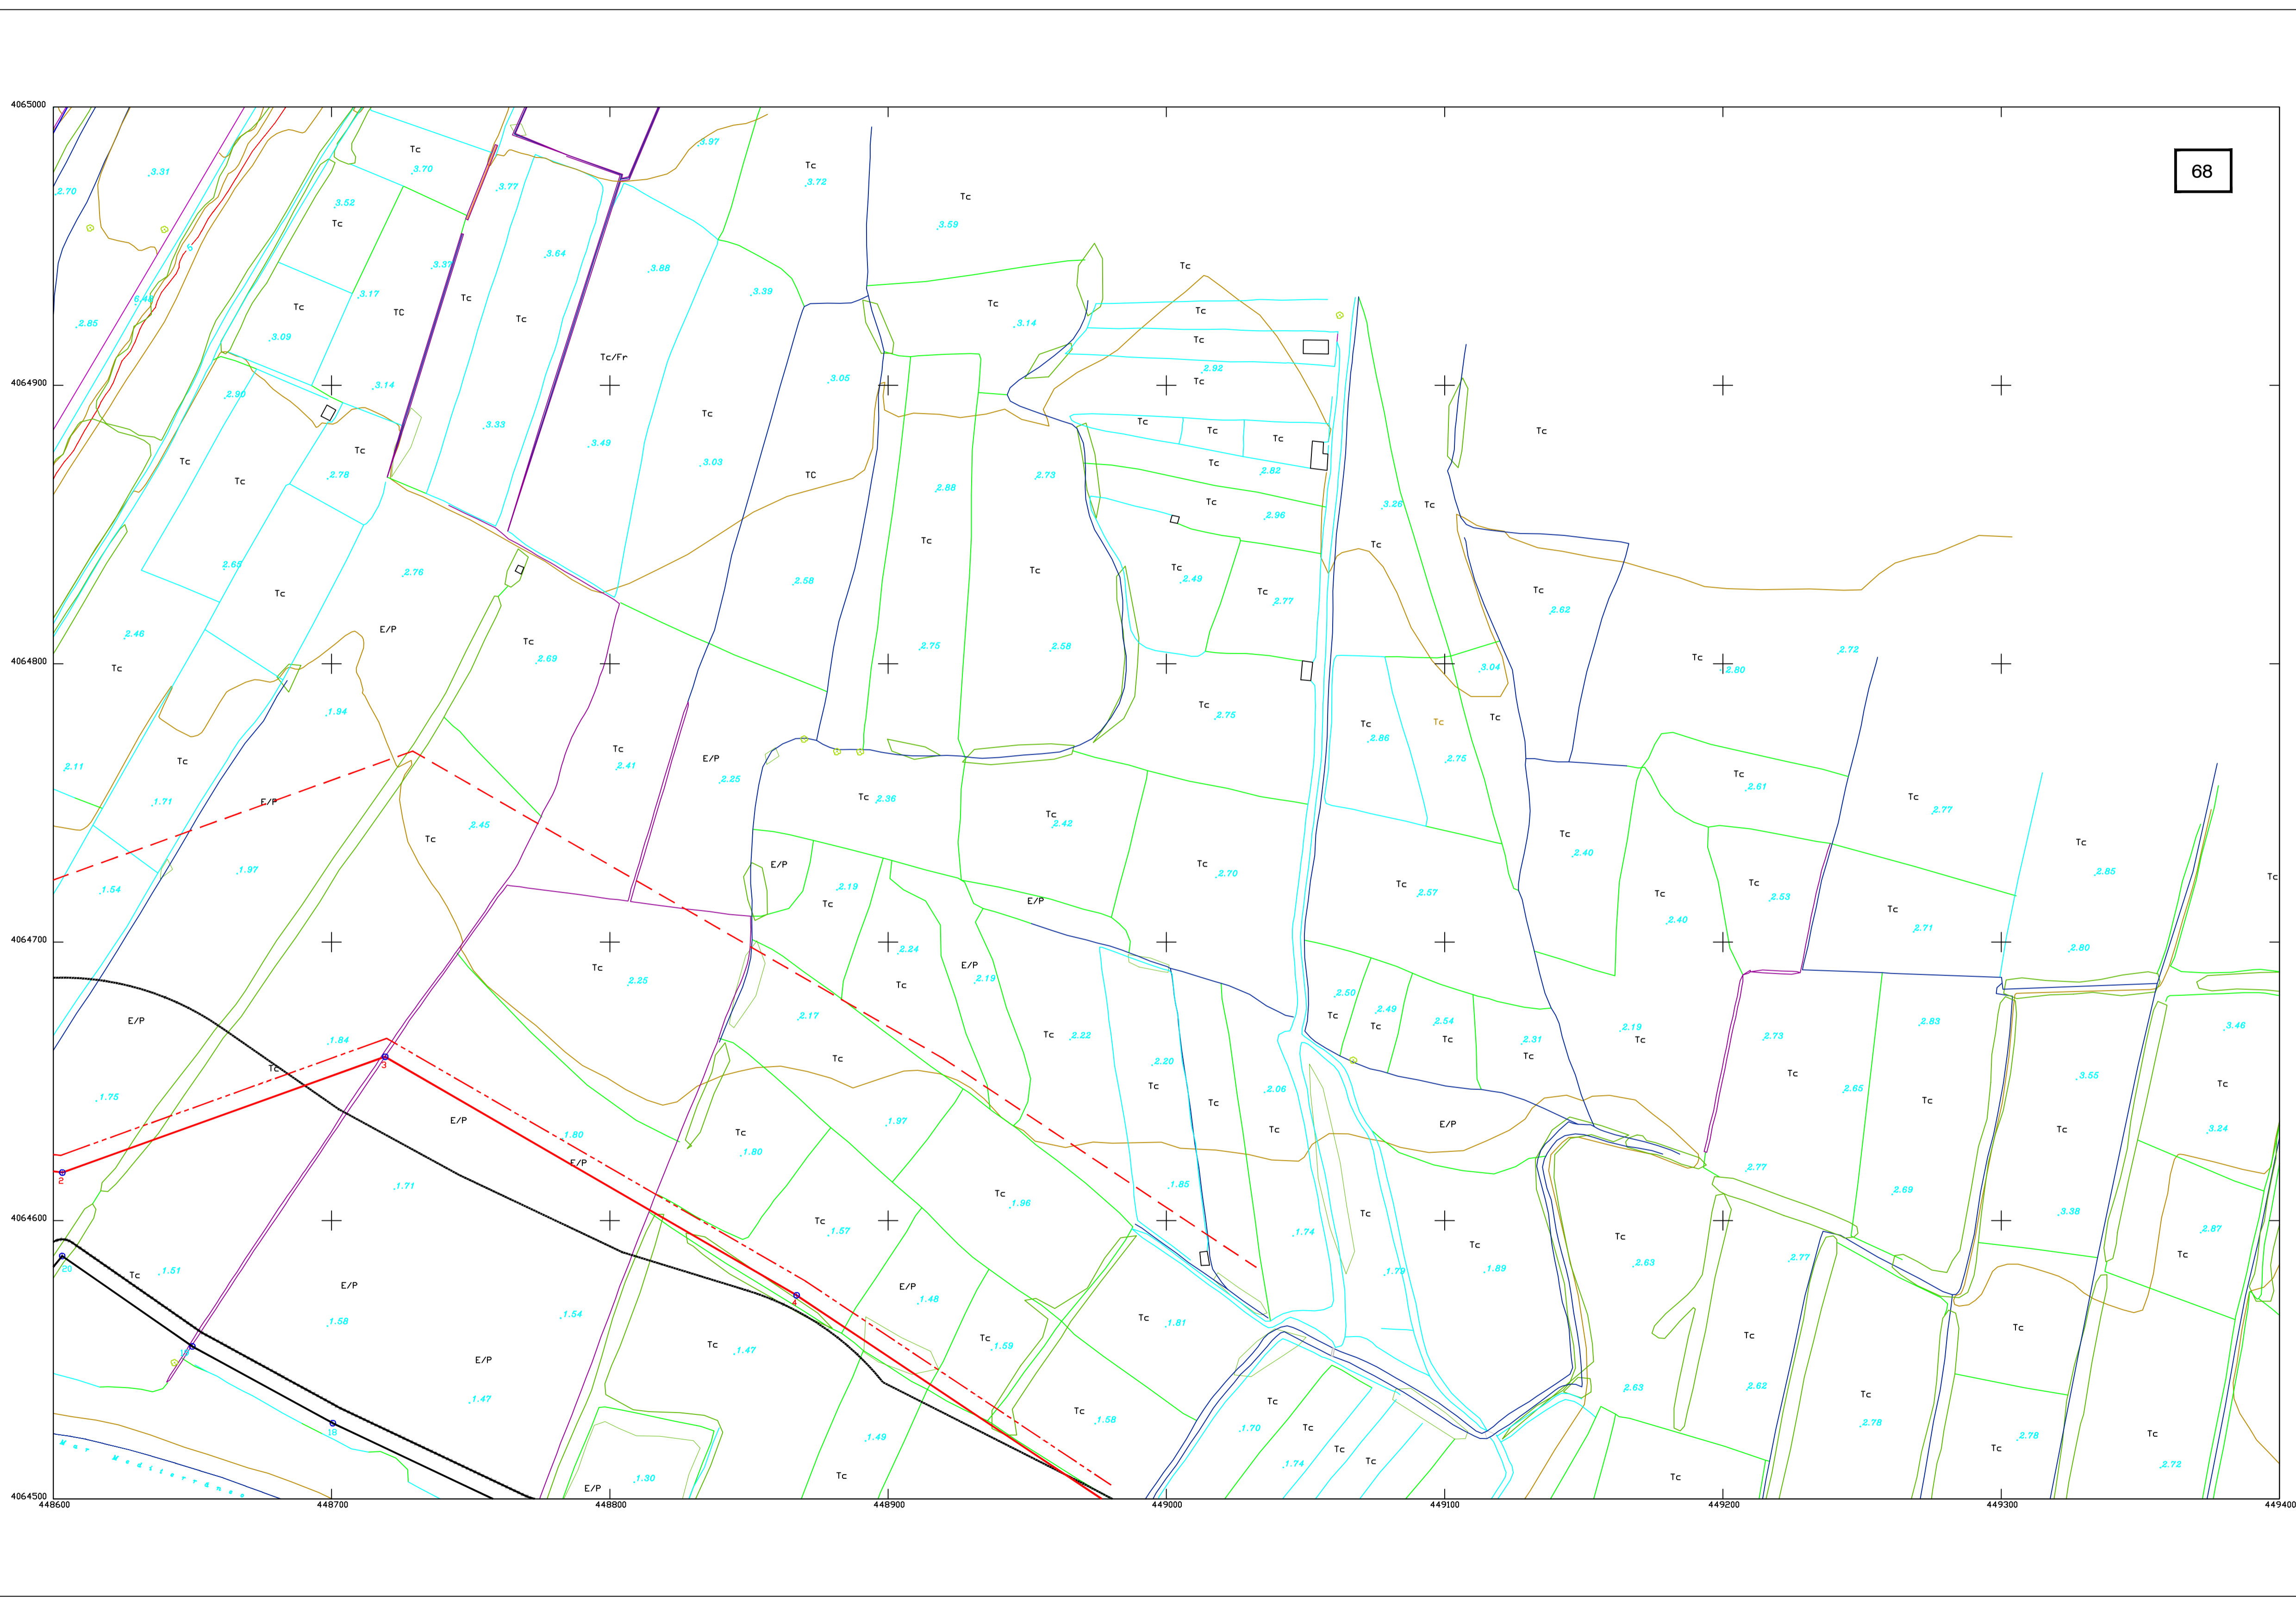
68

4065000
4064900
4064800
4064700
4064600
4064500

448600
448700
448800
448900
449000
449100
449200
449300
449400

Tc 3.70
3.97
Tc 3.72
Tc 3.59
3.31
2.70
3.52 Tc
3.77
3.64
3.86
3.39
3.37
2.85
3.17
Tc
TC
Tc
Tc
3.09
Tc/Fr
Tc
Tc 3.14
Tc
Tc
3.05
Tc 2.92
Tc
2.90
3.14
3.33
3.49
Tc
3.03
Tc
Tc
Tc
Tc
Tc
Tc
Tc 2.92
Tc
2.78
TC
2.88
2.73
Tc
2.96
3.26 Tc
Tc
2.65
2.76
Tc
Tc 2.49
Tc 2.77
Tc 2.62
2.58
2.46
E/P
Tc
2.89
2.75
2.58
3.04
Tc 2.80
2.72
Tc
1.94
Tc 2.75
Tc 2.86
Tc
Tc
2.11
Tc
Tc 2.41
E/P 2.26
2.75
1.71
E/P
Tc 2.36
Tc 2.42
Tc 2.61
Tc 2.77
2.45
Tc
Tc 2.40
Tc 2.85
Tc
1.97
E/P
2.19
Tc
Tc 2.70
Tc 2.57
Tc 2.53
1.54
E/P
Tc 2.40
Tc 2.71
2.24
2.80
Tc 2.25
Tc
E/P 2.19
E/P
2.17
2.50
2.49
Tc
Tc
Tc 2.22
2.54 Tc
2.31 Tc
2.19 Tc
2.73
2.83
3.46
1.84
Tc
Tc
2.20
Tc
1.78
E/P
2.06
3.55
Tc
1.80
E/P
Tc
Tc
2.65
Tc
Tc
1.97
3.24
E/P
1.80
2.77
1.71
Tc 1.96
1.85
2.69
Tc 1.57
1.74
Tc
3.38
Tc 1.69
Tc 2.63
2.87
Tc
1.51
E/P
E/P 1.48
1.79
2.77
Tc
1.88
1.54
Tc 1.59
Tc 1.81
Tc
Tc
E/P
Tc 1.47
Tc
Tc
2.53
2.62
Tc
1.47
Tc 1.58
1.70
Tc
2.78
Tc 2.78
Tc
1.49
1.74
Tc
Tc
2.72
E/P
1.30
Tc
Tc
2
3
4
25
18
19
Mar Mediterraneo